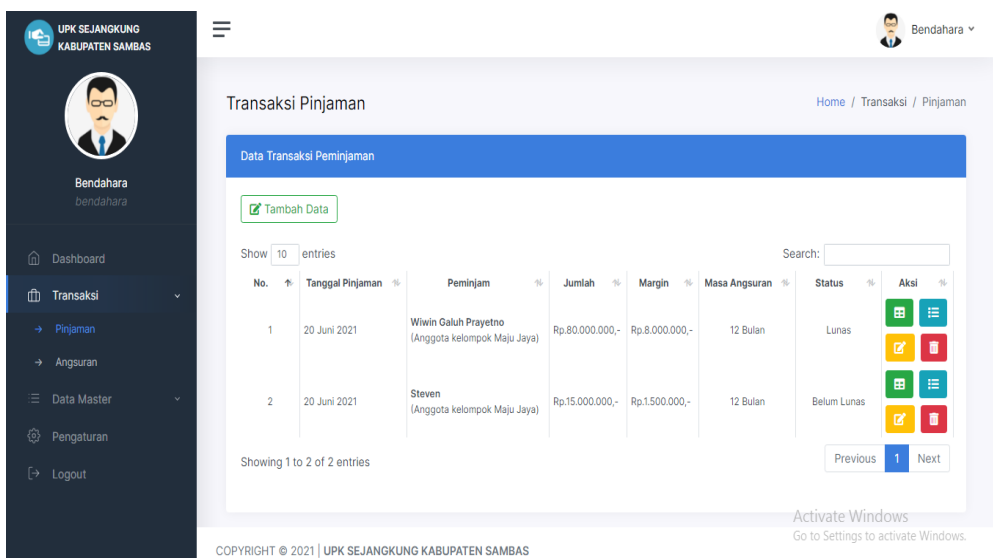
UPK SEJANGKUNG KABUPATEN SAMBAS

Bendahara
bendahara

Dashboard
Transaksi
Pinjaman
Angsuran
Data Master
Pengaturan
Logout

Bendahara

Transaksi Pinjaman

Home / Transaksi / Pinjaman

Data Transaksi Peminjaman

Tambah Data

Show 10 entries

Search:

| No. | Tanggal Pinjaman | Peminjam | Jumlah | Margin | Masa Angsuran | Status | Aksi |
|---|---|---|---|---|---|---|---|
| 1 | 20 Juni 2021 | Wiwin Galuh Prayetno (Anggota kelompok Maju Jaya) | Rp.80.000.000,- | Rp.8.000.000,- | 12 Bulan | Lunas | |
| 2 | 20 Juni 2021 | Steven (Anggota kelompok Maju Jaya) | Rp.15.000.000,- | Rp.1.500.000,- | 12 Bulan | Belum Lunas | |

Showing 1 to 2 of 2 entries

Previous 1 Next

Activate Windows
Go to Settings to activate Windows.

COPYRIGHT © 2021 | UPK SEJANGKUNG KABUPATEN SAMBAS